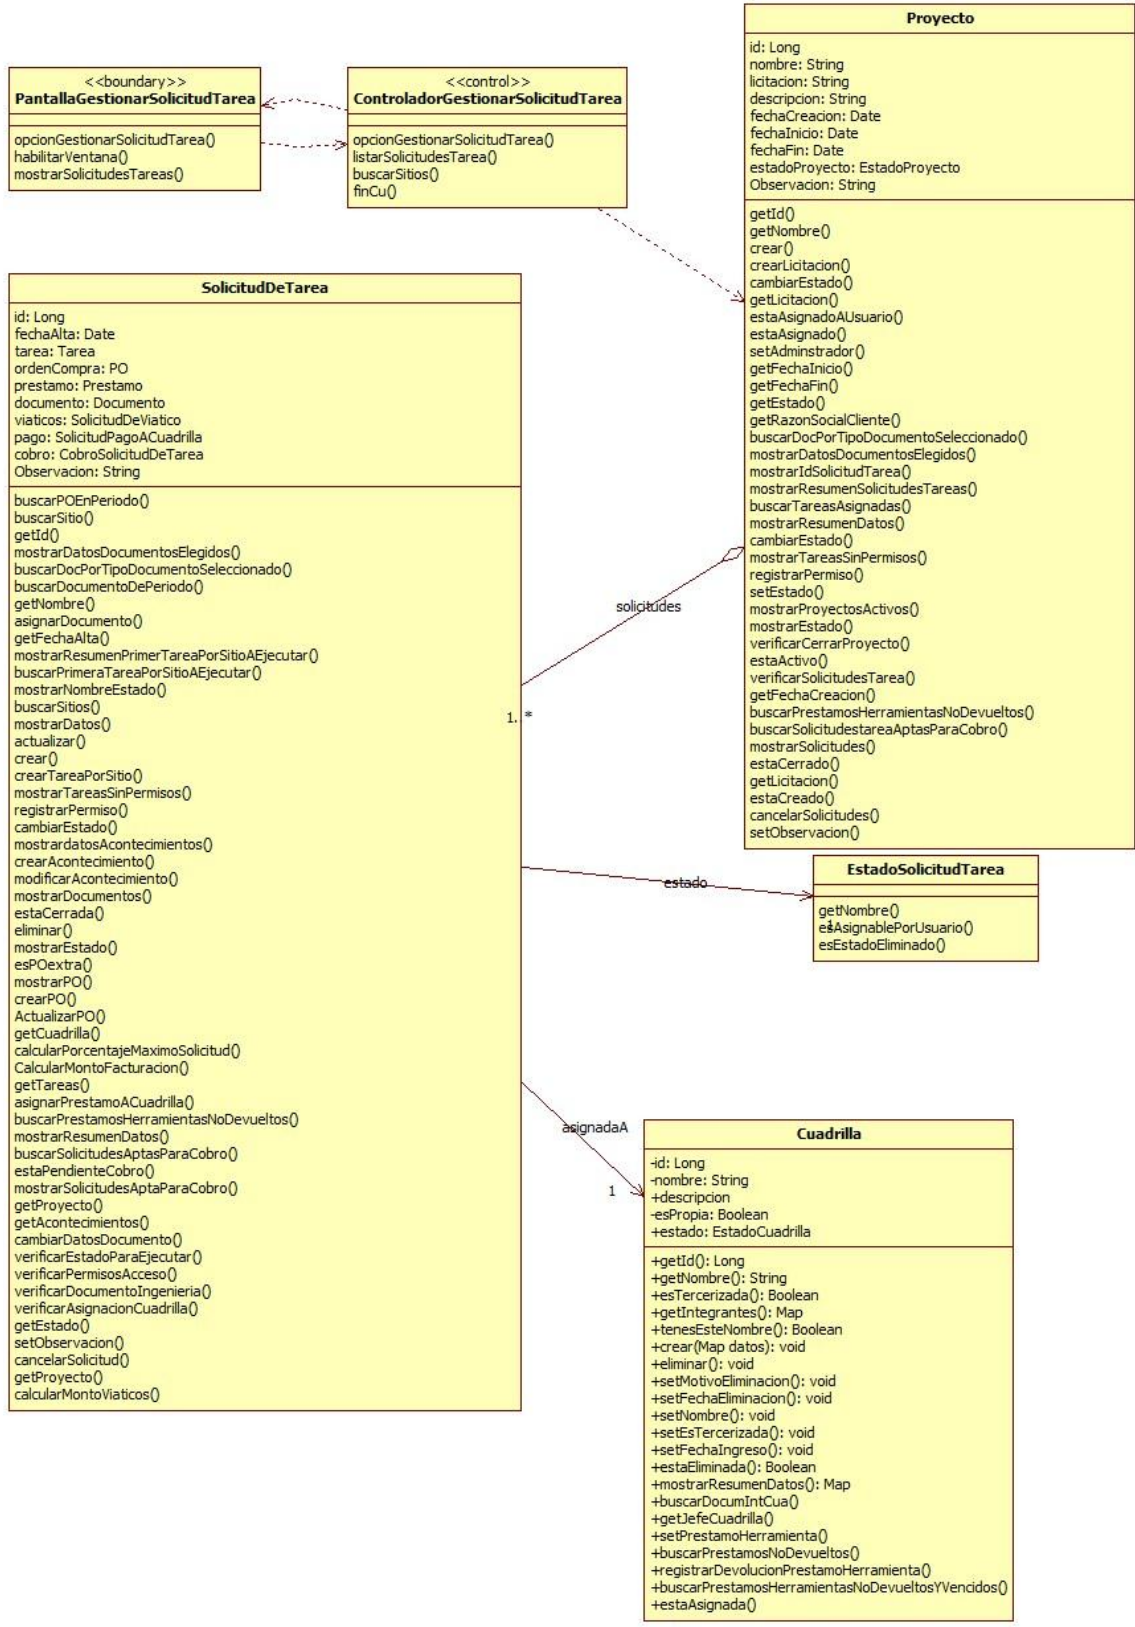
<<boundary>>
PantallaGestionarSolicitudTarea

opcionGestionarSolicitudTarea()
habilitarVentana()
mostrarSolicitudesTareas()

<<control>>
ControladorGestionarSolicitudTarea

opcionGestionarSolicitudTarea()
listarSolicitudesTarea()
buscarSitios()
finCu()

Proyecto

id: Long
nombre: String
licitacion: String
descripcion: String
fechaCreacion: Date
fechaInicio: Date
fechaFin: Date
estadoProyecto: EstadoProyecto
Observacion: String

getId()
getNombre()
crear()
crearLicitacion()
cambiarEstado()
getLicitacion()
estaAsignadoAUsuario()
estaAsignado()
setAdminstrador()
getFechaInicio()
getFechaFin()
getEstado()
getRazonSocialCliente()
buscarDocPorTipoDocumentoSeleccionado()
mostrarDatosDocumentosElegidos()
mostrarIdSolicitudTarea()
mostrarResumenSolicitudesTareas()
buscarTareasAsignadas()
mostrarResumenDatos()
cambiarEstado()
mostrarTareasSinPermisos()
registrarPermiso()
setEstado()
mostrarProyectosActivos()
mostrarEstado()
verificarCerrarProyecto()
estaActivo()
verificarSolicitudesTarea()
getFechaCreacion()
buscarPrestamosHerramientasNoDevueltos()
buscarSolicitudestareaAptasParaCobro()
mostrarSolicitudes()
estaCerrado()
getLicitacion()
estaCreado()
cancelarSolicitudes()
setObservacion()

SolicitudDeTarea

id: Long
fechaAlta: Date
tarea: Tarea
ordenCompra: PO
prestamo: Prestamo
documento: Documento
viaticos: SolicitudDeViatico
pago: SolicitudPagoACuadrilla
cobro: CobroSolicitudDeTarea
Observacion: String

buscarPOEnPeriodo()
buscarSitio()
getId()
mostrarDatosDocumentosElegidos()
buscarDocPorTipoDocumentoSeleccionado()
buscarDocumentoDePeriodo()
getNombre()
asignarDocumento()
getFechaAlta()
mostrarResumenPrimerTareaPorSitioAEjecutar()
buscarPrimeraTareaPorSitioAEjecutar()
mostrarNombreEstado()
buscarSitios()
mostrarDatos()
actualizar()
crear()
crearTareaPorSitio()
mostrarTareasSinPermisos()
registrarPermiso()
cambiarEstado()
mostrardatosAcontecimientos()
crearAcontecimiento()
modificarAcontecimiento()
mostrarDocumentos()
estaCerrada()
eliminar()
mostrarEstado()
esPOextra()
mostrarPO()
crearPO()
ActualizarPO()
getCuadrilla()
calcularPorcentajeMaximoSolicitud()
CalcularMontoFacturacion()
getTareas()
asignarPrestamoACuadrilla()
buscarPrestamosHerramientasNoDevueltos()
mostrarResumenDatos()
buscarSolicitudesAptasParaCobro()
estaPendienteCobro()
mostrarSolicitudesAptaParaCobro()
getProyecto()
getAcontecimientos()
cambiarDatosDocumento()
verificarEstadoParaEjecutar()
verificarPermisosAcceso()
verificarDocumentoIngenieria()
verificarAsignacionCuadrilla()
getEstado()
setObservacion()
cancelarSolicitud()
getProyecto()
calcularMontoViaticos()

solicitudes
1. *

estado

EstadoSolicitudTarea

getNombre()
esAsignablePorUsuario()
esEstadoEliminado()

asignadaA
1

Cuadrilla

-id: Long
-nombre: String
+descripcion
-esPropia: Boolean
+estado: EstadoCuadrilla

+getId(): Long
+getNombre(): String
+esTercerizada(): Boolean
+getIntegrantes(): Map
+tenesEsteNombre(): Boolean
+crear(Map datos): void
+eliminar(): void
+setMotivoEliminacion(): void
+setFechaEliminacion(): void
+setNombre(): void
+setEsTercerizada(): void
+setFechaIngreso(): void
+estaEliminada(): Boolean
+mostrarResumenDatos(): Map
+buscarDocumIntCua()
+getJefeCuadrilla()
+setPrestamoHerramienta()
+buscarPrestamosNoDevueltos()
+registrarDevolucionPrestamoHerramienta()
+buscarPrestamosHerramientasNoDevueltosYVencidos()
+estaAsignada()